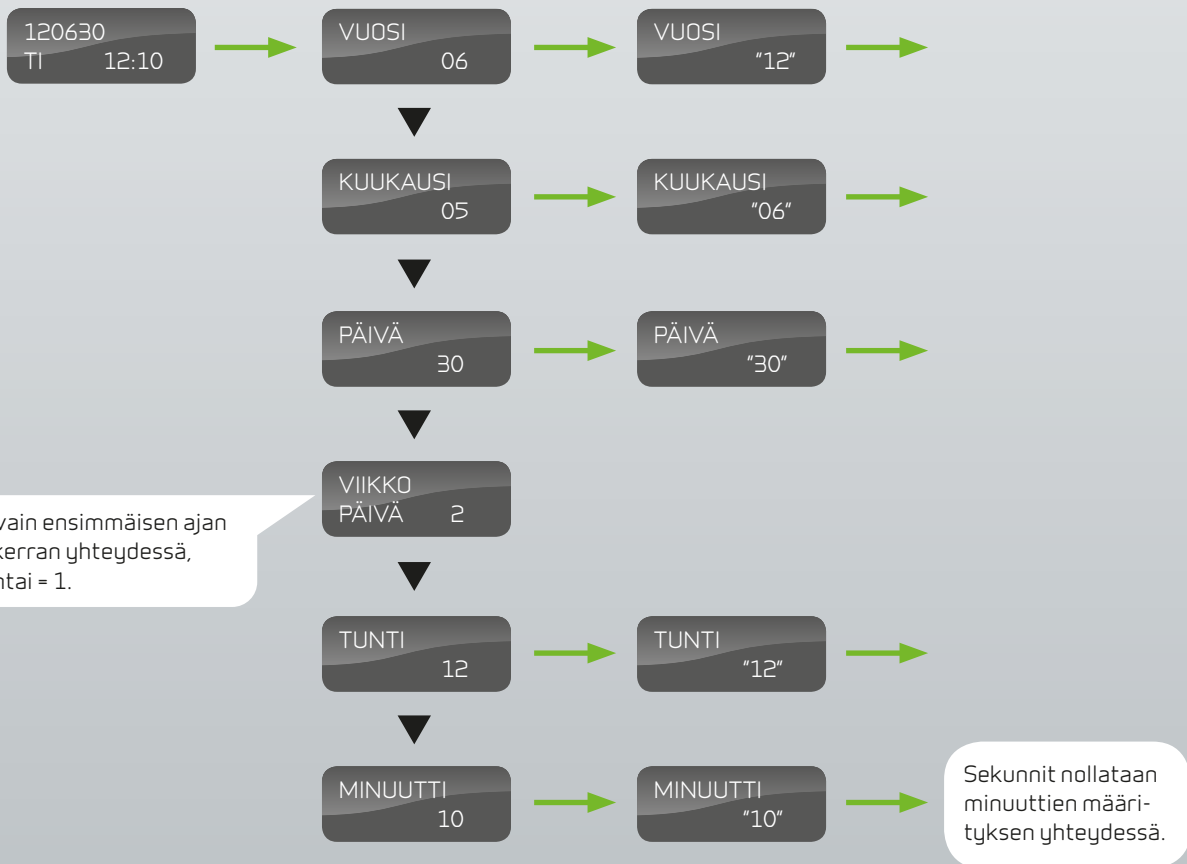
120630
TI 12:10

VUOSI
06

VUOSI
"12"

KUUKAUSI
05

KUUKAUSI
"06"

PÄIVÄ
30

PÄIVÄ
"30"

VIIKKO
PÄIVÄ 2

vain ensimmäisen ajan kerran yhteydessä, ntai = 1.

TUNTI
12

TUNTI
"12"

MINUUTTI
10

MINUUTTI
"10"

Sekunnit nollataan minuuttien määrityksen yhteydessä.